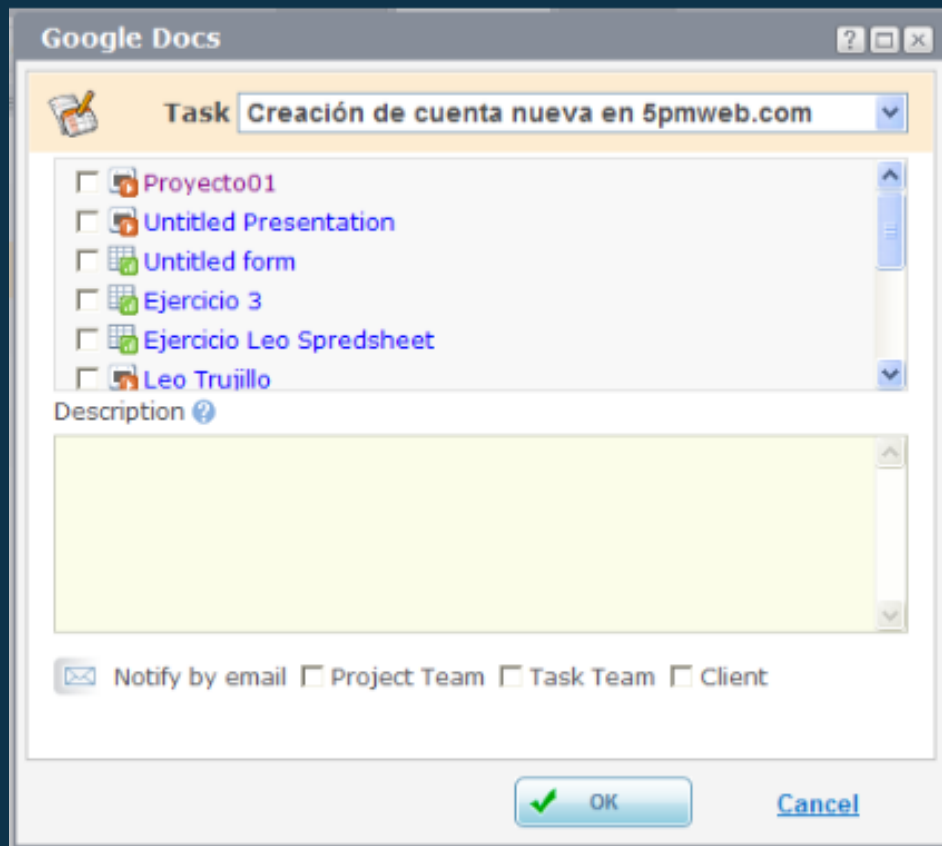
Google Docs

Task Creación de cuenta nueva en 5pmweb.com

Proyecto01
Untitled Presentation
Untitled form
Ejercicio 3
Ejercicio Leo Spredsheet
Leo Trujillo

Description

Notify by email Project Team Task Team Client

OK

Cancel